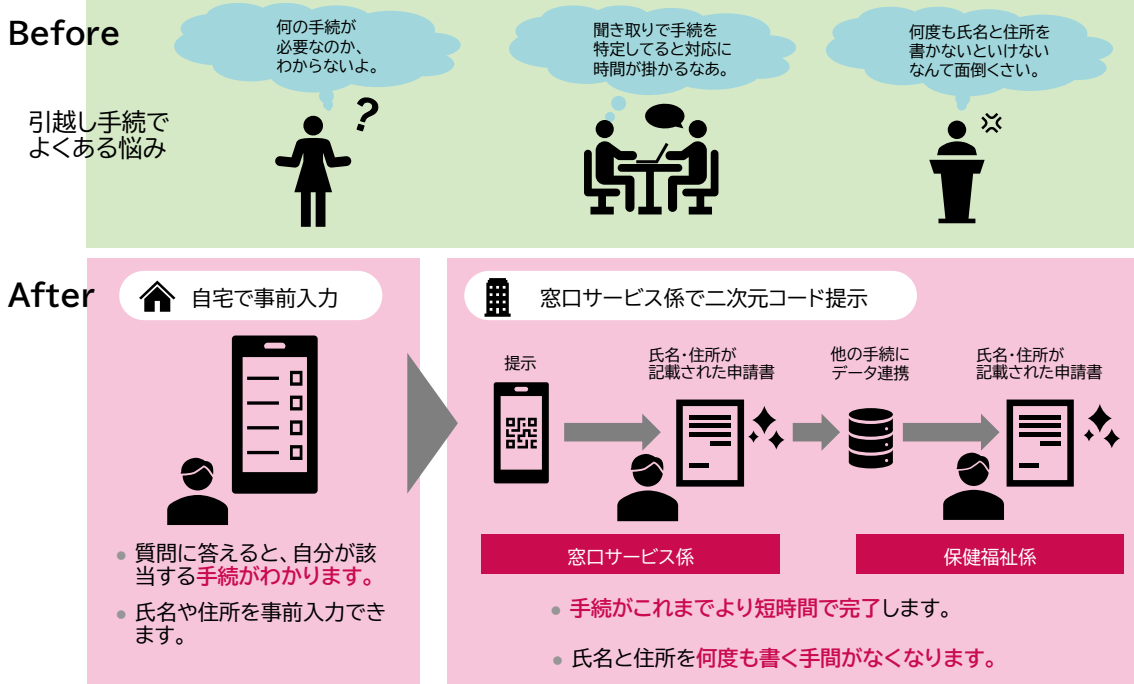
Before

引越し手続でよくある悩み

何の手続が必要なのか、わからないよ。

聞き取りで手続を特定してると対応に時間が掛かるなあ。

何度も氏名と住所を書かないといけないなんて面倒くさい。

After

自宅で事前入力

● 質問に答えると、自分が該当する手続がわかります。

● 氏名や住所を事前入力できます。

窓口サービス係で二次元コード提示

提示

氏名・住所が記載された申請書

他の手続にデータ連携

氏名・住所が記載された申請書

窓口サービス係

保健福祉係

● 手続がこれまでより短時間で完了します。

● 氏名と住所を何度も書く手間がなくなります。